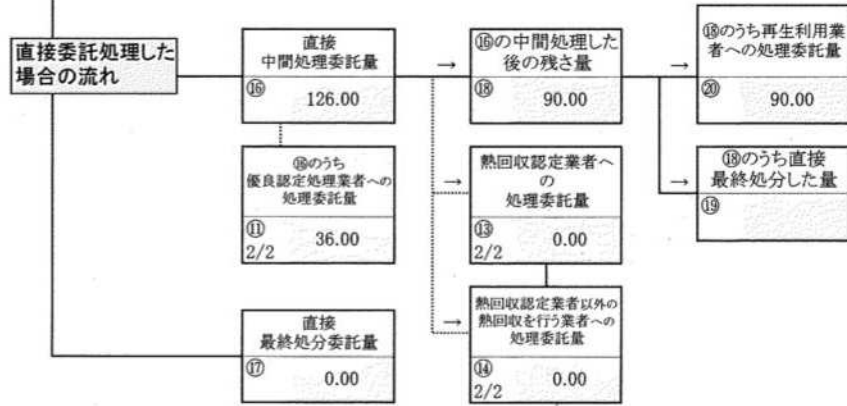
直接委託処理した場合の流れ

直接
中間処理委託量
⑯ 126.00

⑯のうち
優良認定処理業者への
処理委託量
⑪ 36.00
2/2

直接
最終処分委託量
⑰ 0.00

⑯の中間処理した
後の残さ量
⑱ 90.00

熱回収認定業者へ
の
処理委託量
⑬ 0.00
2/2

熱回収認定業者以外の
熱回収を行う業者への
処理委託量
⑭ 0.00
2/2

⑱のうち再生利用業者への処理委託量
⑳ 90.00

⑱のうち直接
最終処分した量
⑲